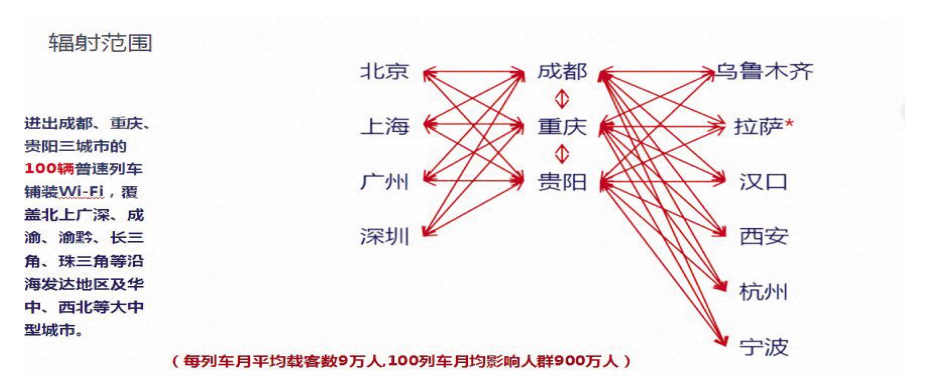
辐射范围

进出成都、重庆、贵阳三城市的100辆普速列车铺装Wi-Fi，覆盖北上广深、成渝、渝黔、长三角、珠三角等沿海发达地区及华中、西北等大中型城市。

北京
上海
广州
深圳

成都
重庆
贵阳

乌鲁木齐
拉萨*
汉口
西安
杭州
宁波

（每列车月平均载客数9万人，100列车月均影响人群900万人）